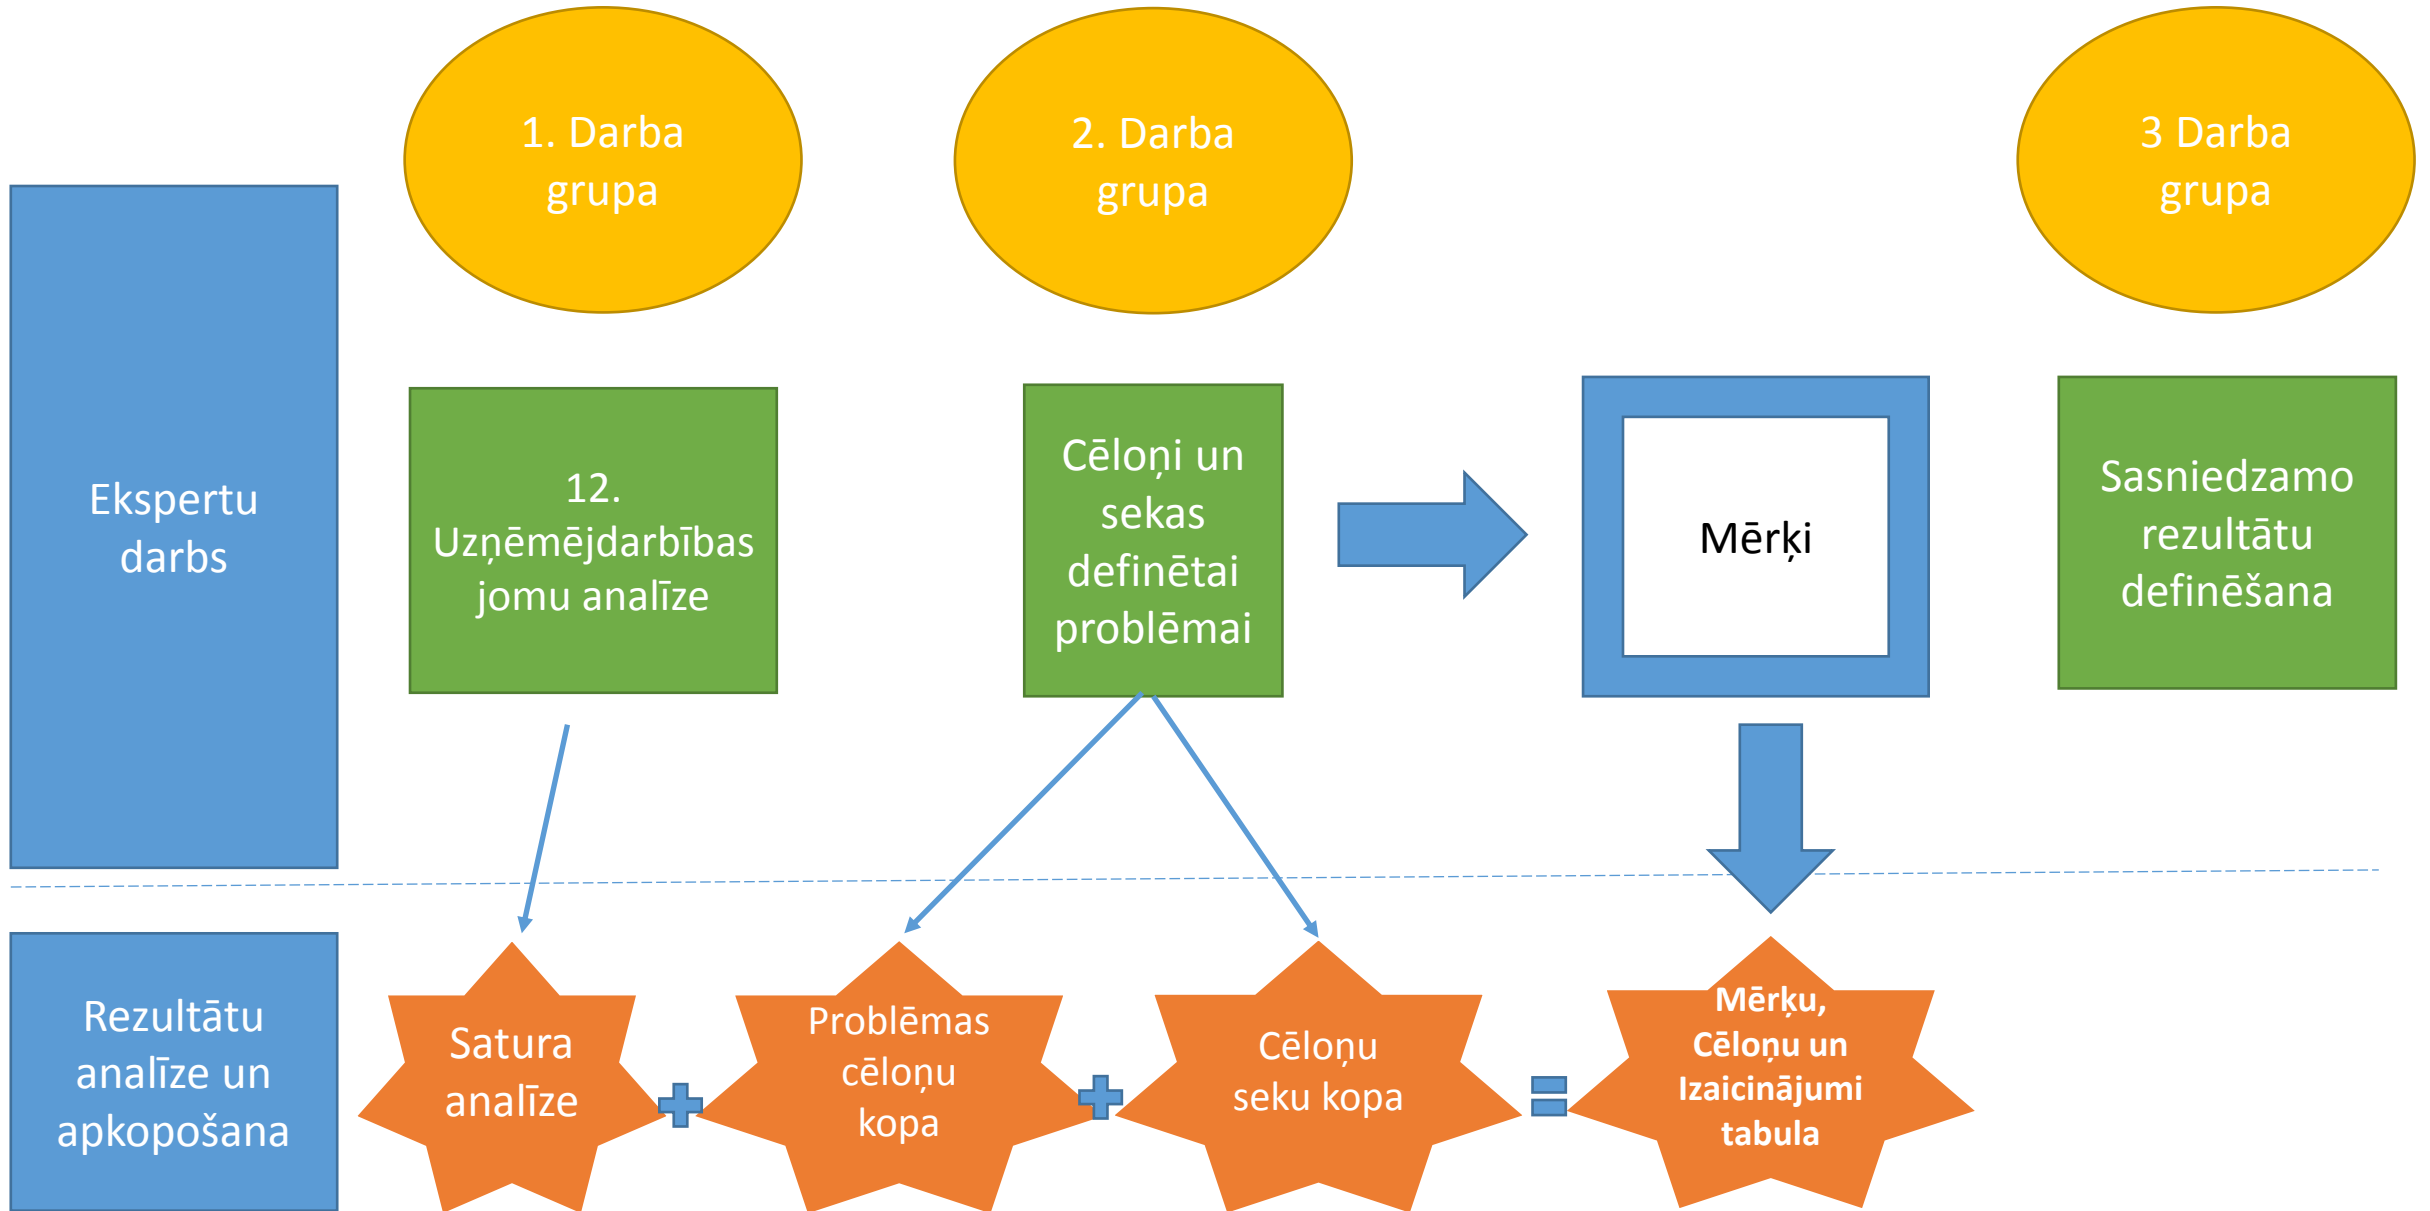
1. Darba grupa

2. Darba grupa

3 Darba grupa

Ekspertu darbs

12. Uzņēmējdarbības jomu analīze

Cēloņi un sekas definētai problēmai

Mērķi

Sasniedzamo rezultātu definēšana

Rezultātu analīze un apkopošana

Satura analīze

Problēmas cēloņu kopa

Cēloņu seku kopa

Mērķu, Cēloņu un Izaicinājumi tabula